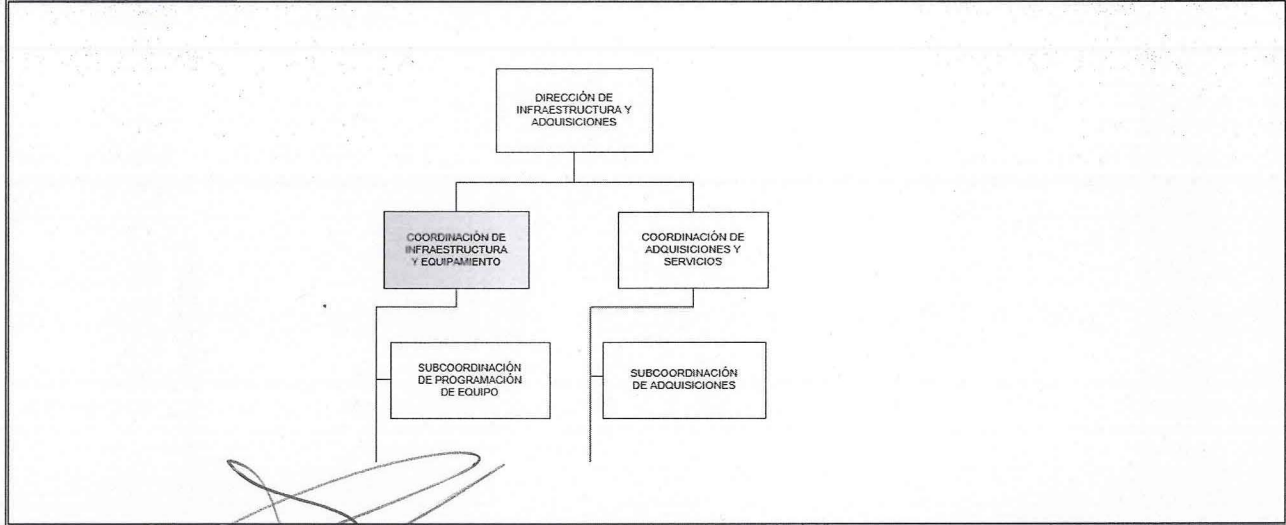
DIRECCIÓN DE INFRAESTRUCTURA Y ADQUISICIONES

COORDINACIÓN DE INFRAESTRUCTURA Y EQUIPAMIENTO

COORDINACIÓN DE ADQUISICIONES Y SERVICIOS

SUBCOORDINACIÓN DE PROGRAMACIÓN DE EQUIPO

SUBCOORDINACIÓN DE ADQUISICIONES